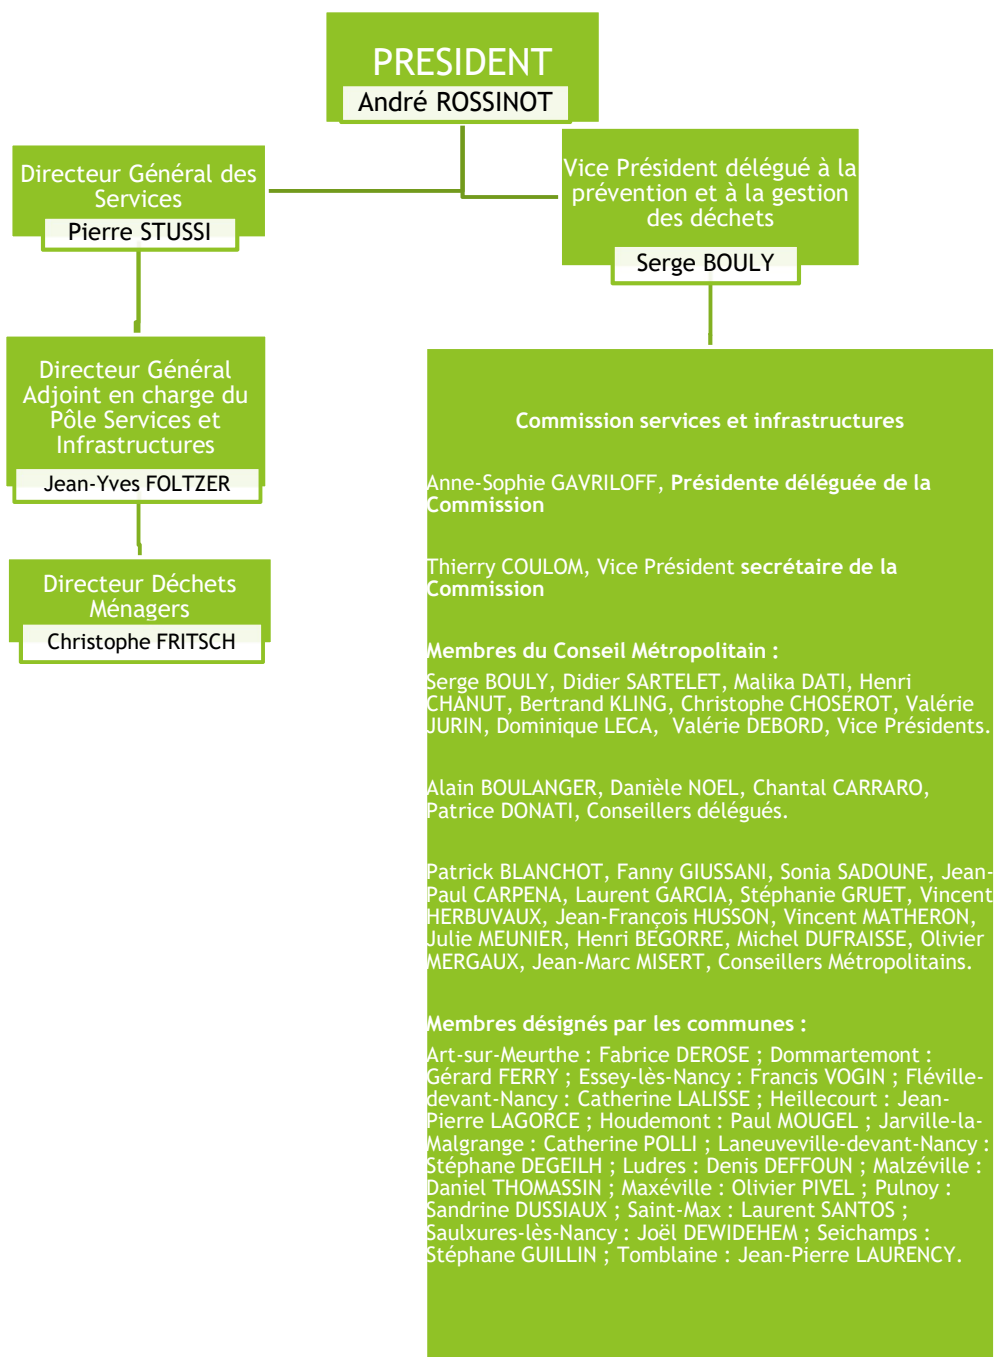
PRESIDENT
André ROSSINOT

Directeur Général des Services
Pierre STUSSI

Vice Président délégué à la prévention et à la gestion des déchets
Serge BOULY

Directeur Général Adjoint en charge du Pôle Services et Infrastructures
Jean-Yves FOLTZER

Directeur Déchets Ménagers
Christophe FRITSCH

Commission services et infrastructures

Anne-Sophie GAVRILOFF, Présidente déléguée de la Commission

Thierry COULOM, Vice Président secrétaire de la Commission

Membres du Conseil Métropolitain :
Serge BOULY, Didier SARTELET, Malika DATI, Henri CHANUT, Bertrand KLING, Christophe CHOSEROT, Valérie JURIN, Dominique LECA, Valérie DEBORD, Vice Présidents.

Alain BOULANGER, Danièle NOEL, Chantal CARRARO, Patrice DONATI, Conseillers délégués.

Patrick BLANCHOT, Fanny GIUSSANI, Sonia SADOUNE, Jean-Paul CARPENA, Laurent GARCIA, Stéphanie GRUET, Vincent HERBUVAUX, Jean-François HUSSON, Vincent MATHERON, Julie MEUNIER, Henri BEGORRE, Michel DUFRAISSE, Olivier MERGAUX, Jean-Marc MISERT, Conseillers Métropolitains.

Membres désignés par les communes :
Art-sur-Meurthe : Fabrice DEROSE ; Dommartemont : Gérard FERRY ; Essey-lès-Nancy : Francis VOGIN ; Fléville-devant-Nancy : Catherine LALISSE ; Heillecourt : Jean-Pierre LAGORCE ; Houdemont : Paul MOUGEL ; Jarville-la-Malgrange : Catherine POLLI ; Laneuveville-devant-Nancy : Stéphane DEGEILH ; Ludres : Denis DEFFOUN ; Malzéville : Daniel THOMASSIN ; Maxéville : Olivier PIVEL ; Pulnoy : Sandrine DUSSIAUX ; Saint-Max : Laurent SANTOS ; Saulxures-lès-Nancy : Joël DEWIDEHEM ; Seichamps : Stéphane GUILLIN ; Tomblaine : Jean-Pierre LAURENCY.